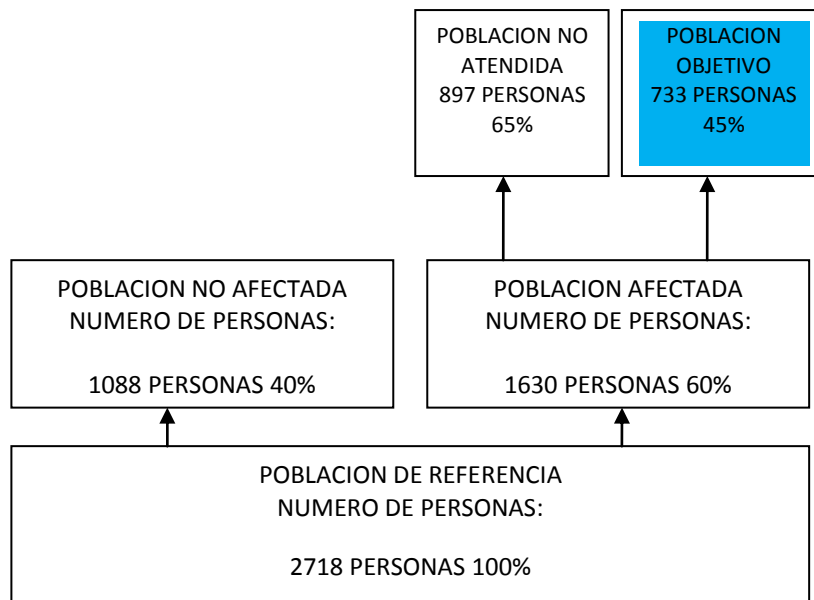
POBLACION NO ATENDIDA
897 PERSONAS
65%

POBLACION OBJETIVO
733 PERSONAS
45%

POBLACION NO AFECTADA
NUMERO DE PERSONAS:

1088 PERSONAS 40%

POBLACION AFECTADA
NUMERO DE PERSONAS:

1630 PERSONAS 60%

POBLACION DE REFERENCIA
NUMERO DE PERSONAS:

2718 PERSONAS 100%